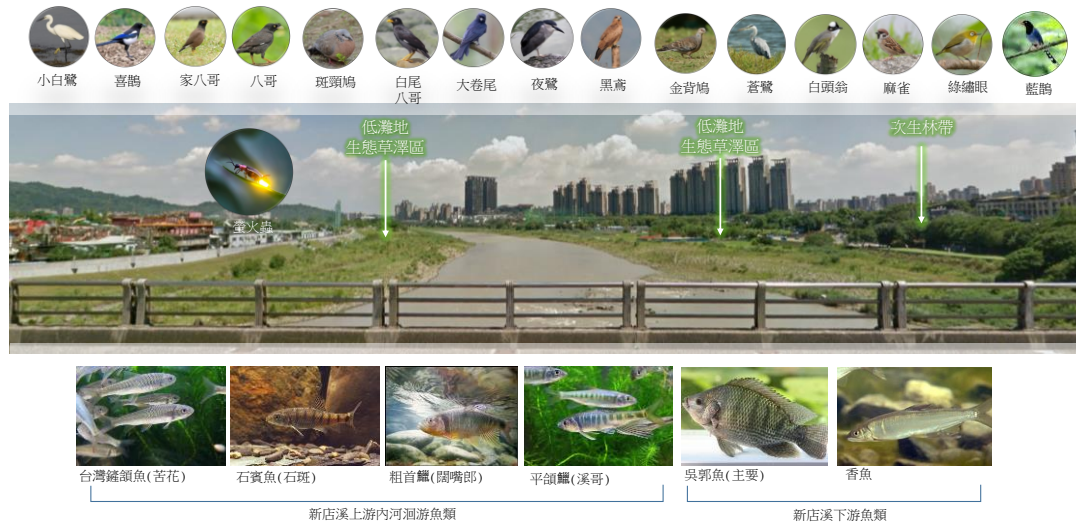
小白鷺 喜鵲 家八哥 八哥 斑頸鳩 白尾八哥 大卷尾 夜鷺 黑鳶 金背鳩 蒼鷺 白頭翁 麻雀 綠繡眼 藍鵲

低灘地生態草澤區

低灘地生態草澤區

次生林帶

螢火蟲

台灣鏟頷魚(苦花)

石賓魚(石斑)

粗首鱲(闊嘴郎)

平頷鱲(溪哥)

吳郭魚(主要)

香魚

新店溪上游內河洄游魚類

新店溪下游魚類